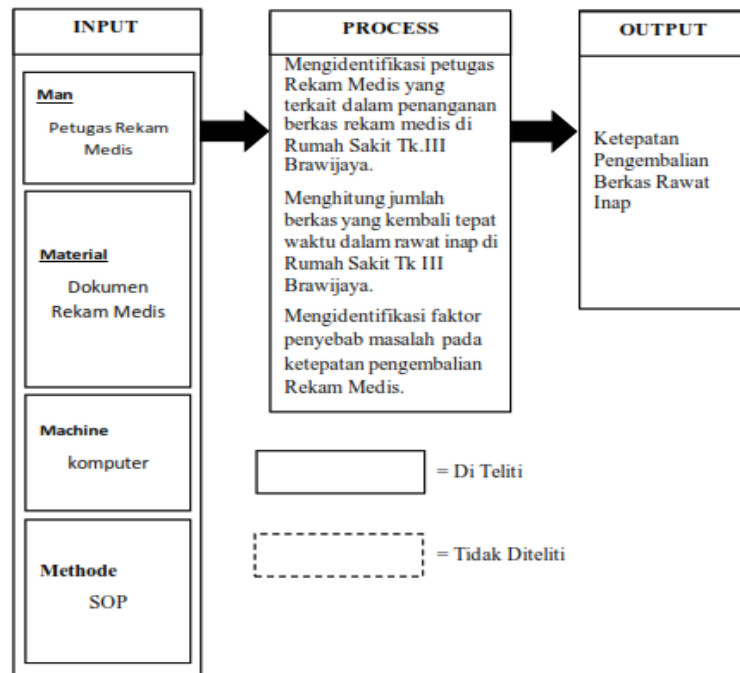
INPUT

Man
Petugas Rekam Medis

Material
Dokumen Rekam Medis

Machine
komputer

Methode
SOP

PROCESS

Mengidentifikasi petugas Rekam Medis yang terkait dalam penanganan berkas rekam medis di Rumah Sakit Tk.III Brawijaya.

Menghitung jumlah berkas yang kembali tepat waktu dalam rawat inap di Rumah Sakit Tk III Brawijaya.

Mengidentifikasi faktor penyebab masalah pada ketepatan pengembalian Rekam Medis.

OUTPUT

Ketepatan Pengembalian Berkas Rawat Inap

= Di Teliti

= Tidak Diteliti